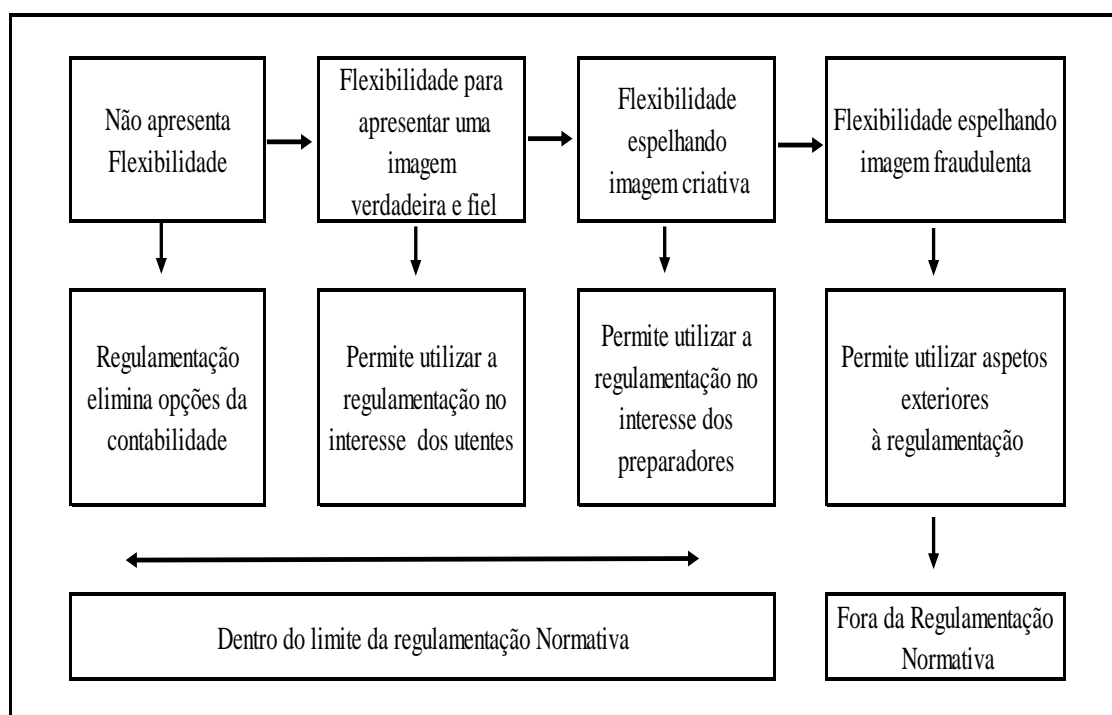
Não apresenta Flexibilidade

Flexibilidade para apresentar uma imagem verdadeira e fiel

Flexibilidade espelhando imagem criativa

Flexibilidade espelhando imagem fraudulenta

Regulamentação elimina opções da contabilidade

Permite utilizar a regulamentação no interesse dos utentes

Permite utilizar a regulamentação no interesse dos preparadores

Permite utilizar aspetos exteriores à regulamentação

Dentro do limite da regulamentação Normativa

Fora da Regulamentação Normativa